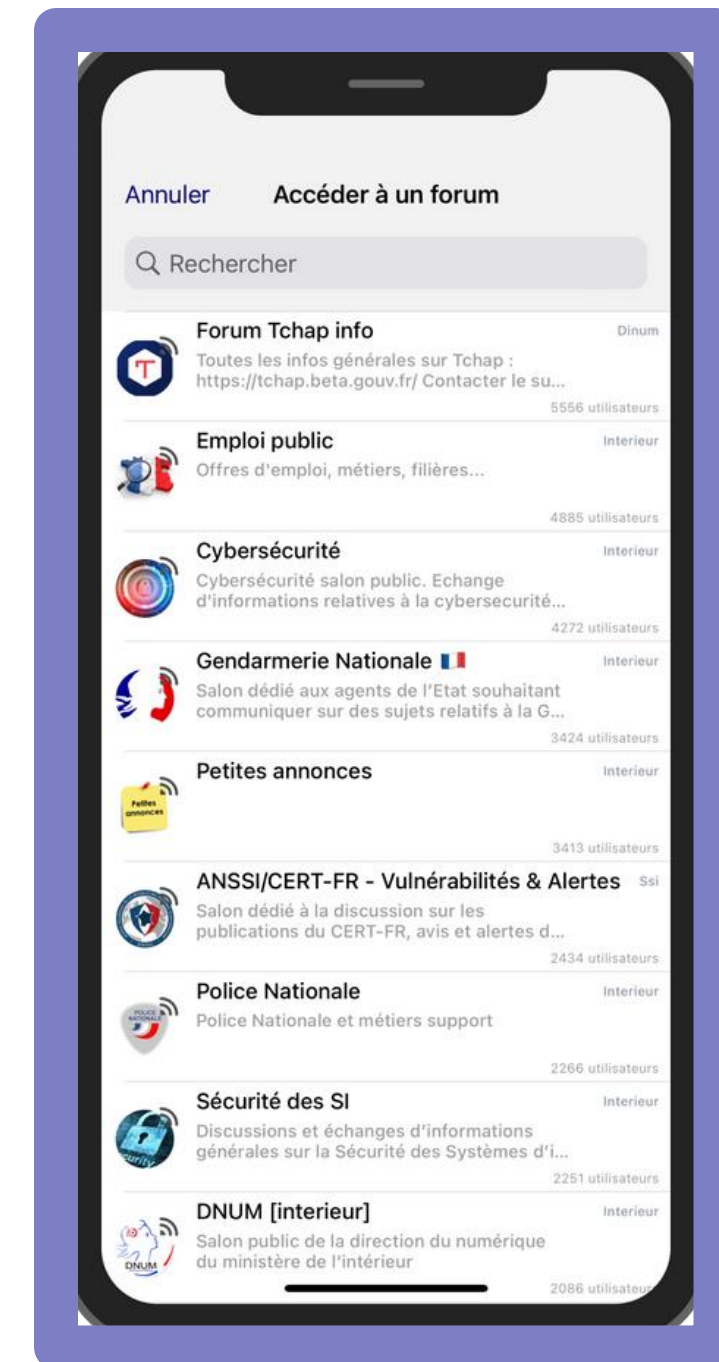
Annuler Accéder à un forum

Rechercher

Forum Tchap info
Dinum
Toutes les infos générales sur Tchap : https://tchap.beta.gouv.fr/ Contacter le su...
5556 utilisateurs

Emploi public
Interieur
Offres d'emploi, métiers, filières...
4885 utilisateurs

Cybersécurité
Interieur
Cybersécurité salon public. Echange d'informations relatives à la cybersecurité...
4272 utilisateurs

Gendarmerie Nationale
Interieur
Salon dédié aux agents de l'Etat souhaitant communiquer sur des sujets relatifs à la G...
3424 utilisateurs

Petites annonces
Interieur
Petites annonces
3413 utilisateurs

ANSSI/CERT-FR - Vulnérabilités & Alertes
Ssi
Salon dédié à la discussion sur les publications du CERT-FR, avis et alertes d...
2434 utilisateurs

Police Nationale
Interieur
Police Nationale et métiers support
2266 utilisateurs

Sécurité des SI
Interieur
Discussions et échanges d'informations générales sur la Sécurité des Systèmes d'i...
2251 utilisateurs

DNUM [interieur]
Interieur
Salon public de la direction du numérique du ministère de l'intérieur
DNUM
2086 utilisateu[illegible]